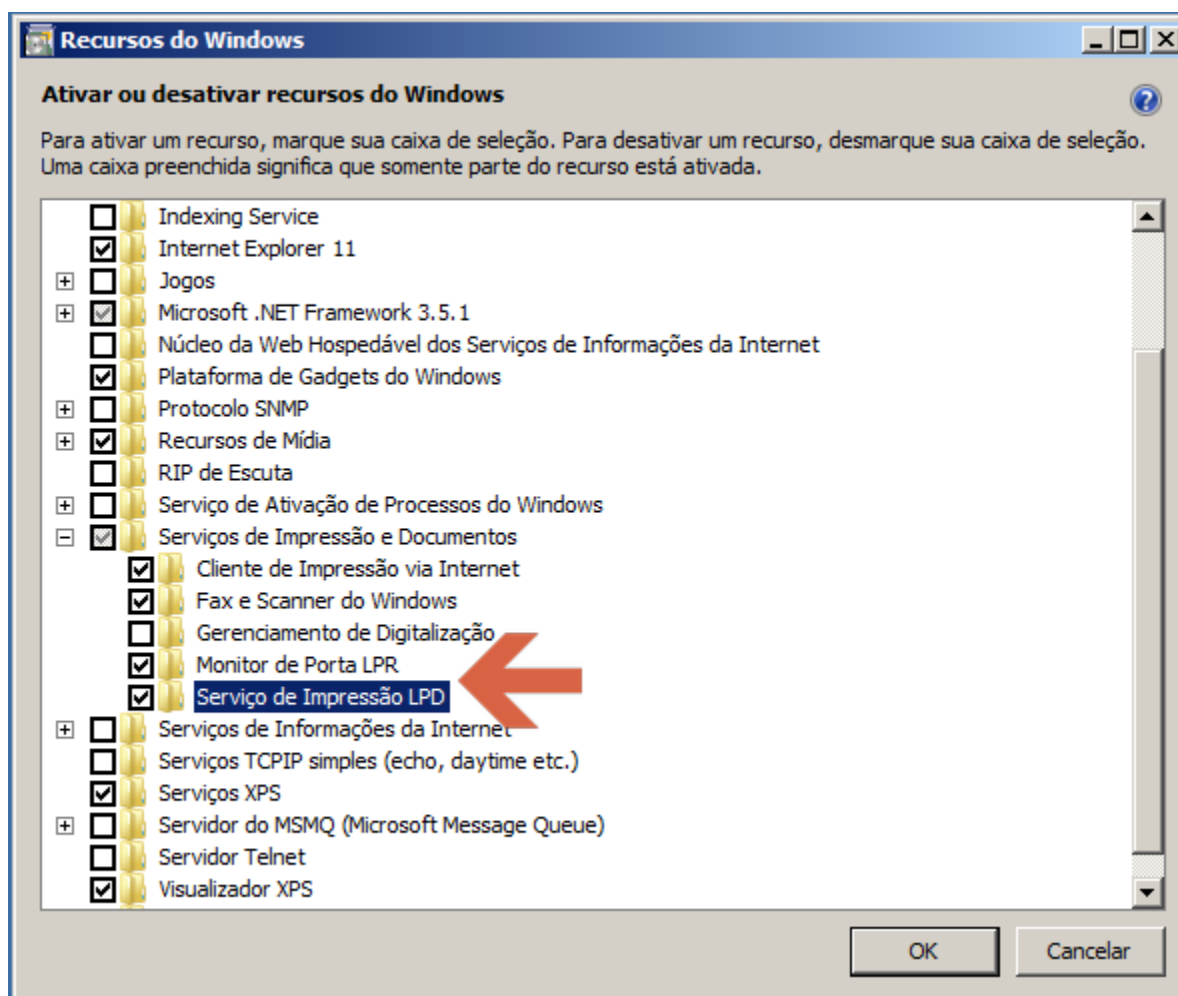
Recursos do Windows

Ativar ou desativar recursos do Windows

Para ativar um recurso, marque sua caixa de seleção. Para desativar um recurso, desmarque sua caixa de seleção. Uma caixa preenchida significa que somente parte do recurso está ativada.

Indexing Service
Internet Explorer 11
Jogos
Microsoft .NET Framework 3.5.1
Núcleo da Web Hospedável dos Serviços de Informações da Internet
Plataforma de Gadgets do Windows
Protocolo SNMP
Recursos de Mídia
RIP de Escuta
Serviço de Ativação de Processos do Windows
Serviços de Impressão e Documentos
Cliente de Impressão via Internet
Fax e Scanner do Windows
Gerenciamento de Digitalização
Monitor de Porta LPR
Serviço de Impressão LPD
Serviços de Informações da Internet
Serviços TCPIP simples (echo, daytime etc.)
Serviços XPS
Servidor do MSMQ (Microsoft Message Queue)
Servidor Telnet
Visualizador XPS

OK
Cancelar